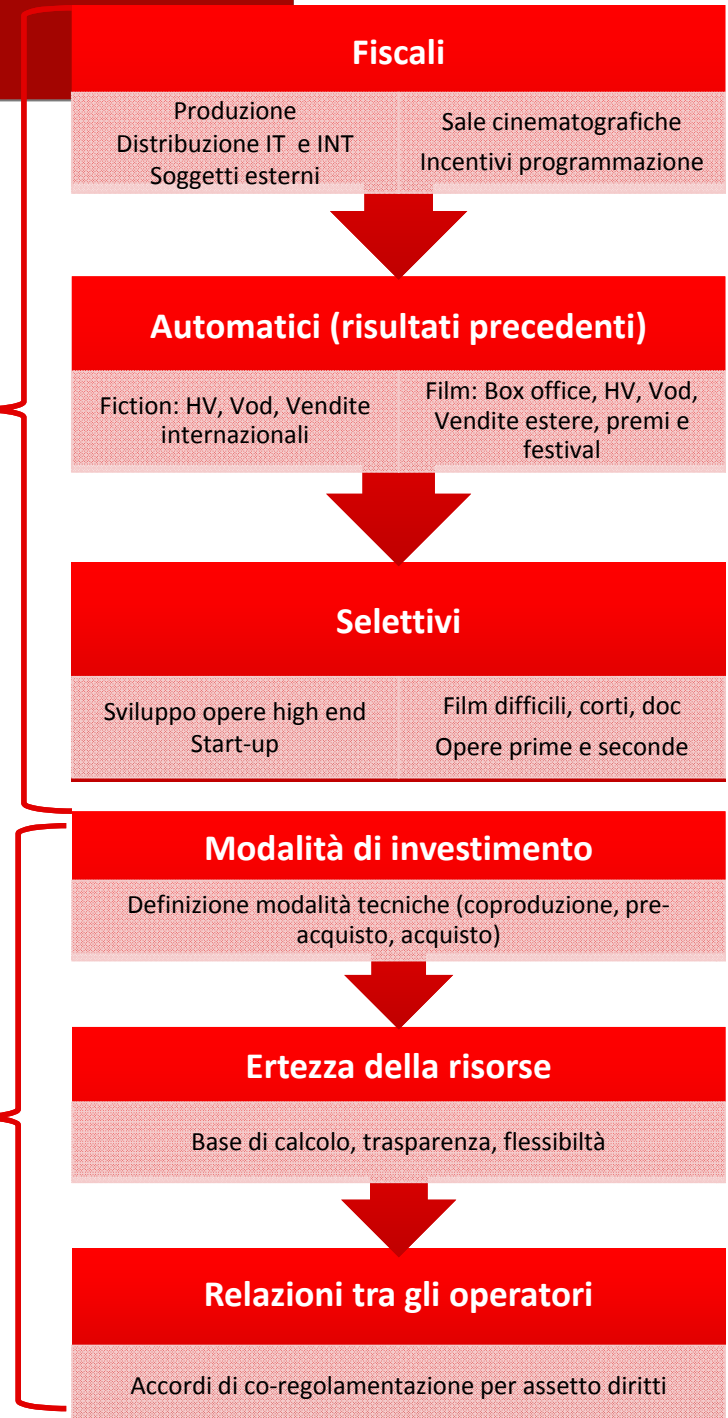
Fiscali

Produzione
Distribuzione IT e INT
Soggetti esterni

Sale cinematografiche
Incentivi programmazione

Automatici (risultati precedenti)

Fiction: HV, Vod, Vendite internazionali

Film: Box office, HV, Vod, Vendite estere, premi e festival

Selettivi

Sviluppo opere high end
Start-up

Film difficili, corti, doc
Opere prime e seconde

Modalità di investimento

Definizione modalità tecniche (coproduzione, pre-acquisto, acquisto)

Ertezza della risorse

Base di calcolo, trasparenza, flessibiltà

Relazioni tra gli operatori

Accordi di co-regolamentazione per assetto diritti